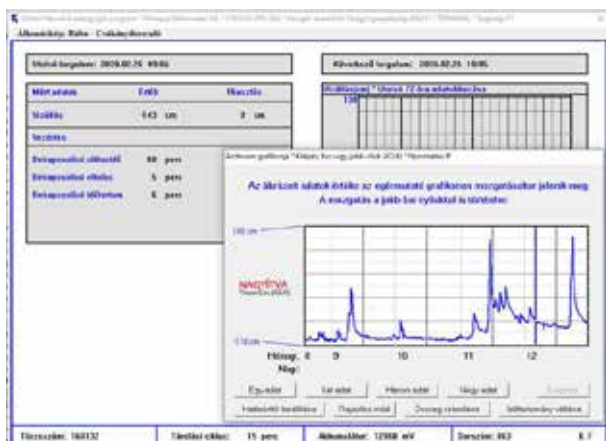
Állomáskép: Rába - Csikánybaroskő

Utolsó forgalom: 2006.02.25 09:06

Következő forgalom: 2006.02.25 10:05

| Mért adatok | Érték | Eltérés |
|---|---|---|
| Vízállás | 143 cm | 3 cm |

Beállítás

Beavatkozási időszak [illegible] 60 perc

Beavatkozási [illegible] 5 perc

Beavatkozási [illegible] 6 perc

Vízállásgörbe * Utolsó 72 óra adatsorokkal

Archívum grafikonja * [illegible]

Az lekérzett adatok értéke az egérmutató grafikonos mozgatásakor jelenik meg
A mozgatás a jobb bal nyilakkal is történhet

180 cm

MAGYTIVA

110 cm

Hónap: 8 9 10 11 12

Nap:

Egy adat | Két adat | Három adat | Négy adat | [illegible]

Határérték beállítása | Regisztrált adat | Összeg számítása | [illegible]

Tároszám: 160132 | Tárolási ciklus: 15 perc | Akkumulátor: 12950 mV | Térerő: 863 | 6.7